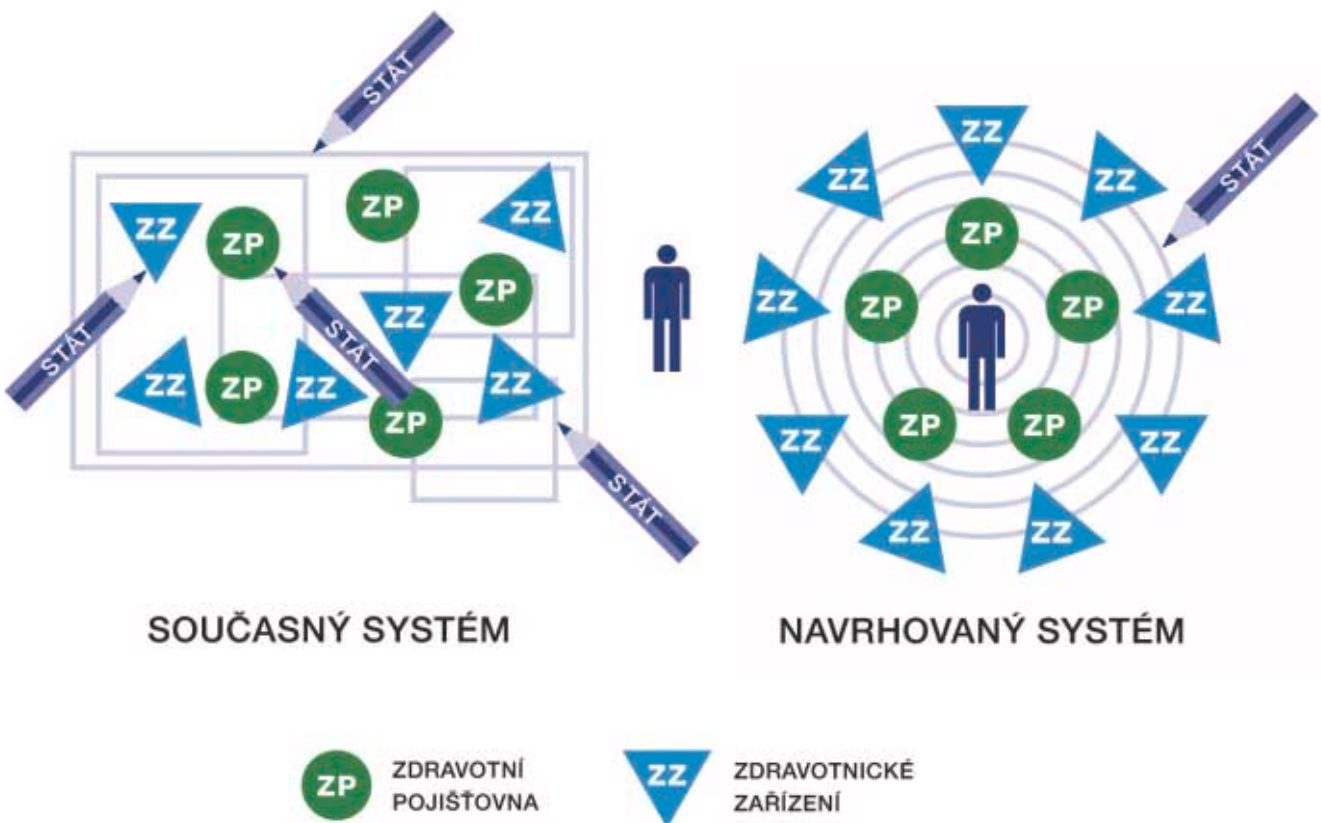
STÁT

ZP

ZZ

ZZ

ZP

ZP

STÁT

STÁT

ZZ

ZZ

ZP

ZZ

ZP

ZZ

STÁT

ZZ

ZZ

ZZ

STÁT

ZP

ZZ

ZP

ZP

ZZ

ZP

ZP

ZZ

ZZ

ZZ

ZZ

SOUČASNÝ SYSTÉM

NAVRHOVANÝ SYSTÉM

ZP ZDRAVOTNÍ POJIŠŤOVNA

ZZ ZDRAVOTNICKÉ ZAŘÍZENÍ